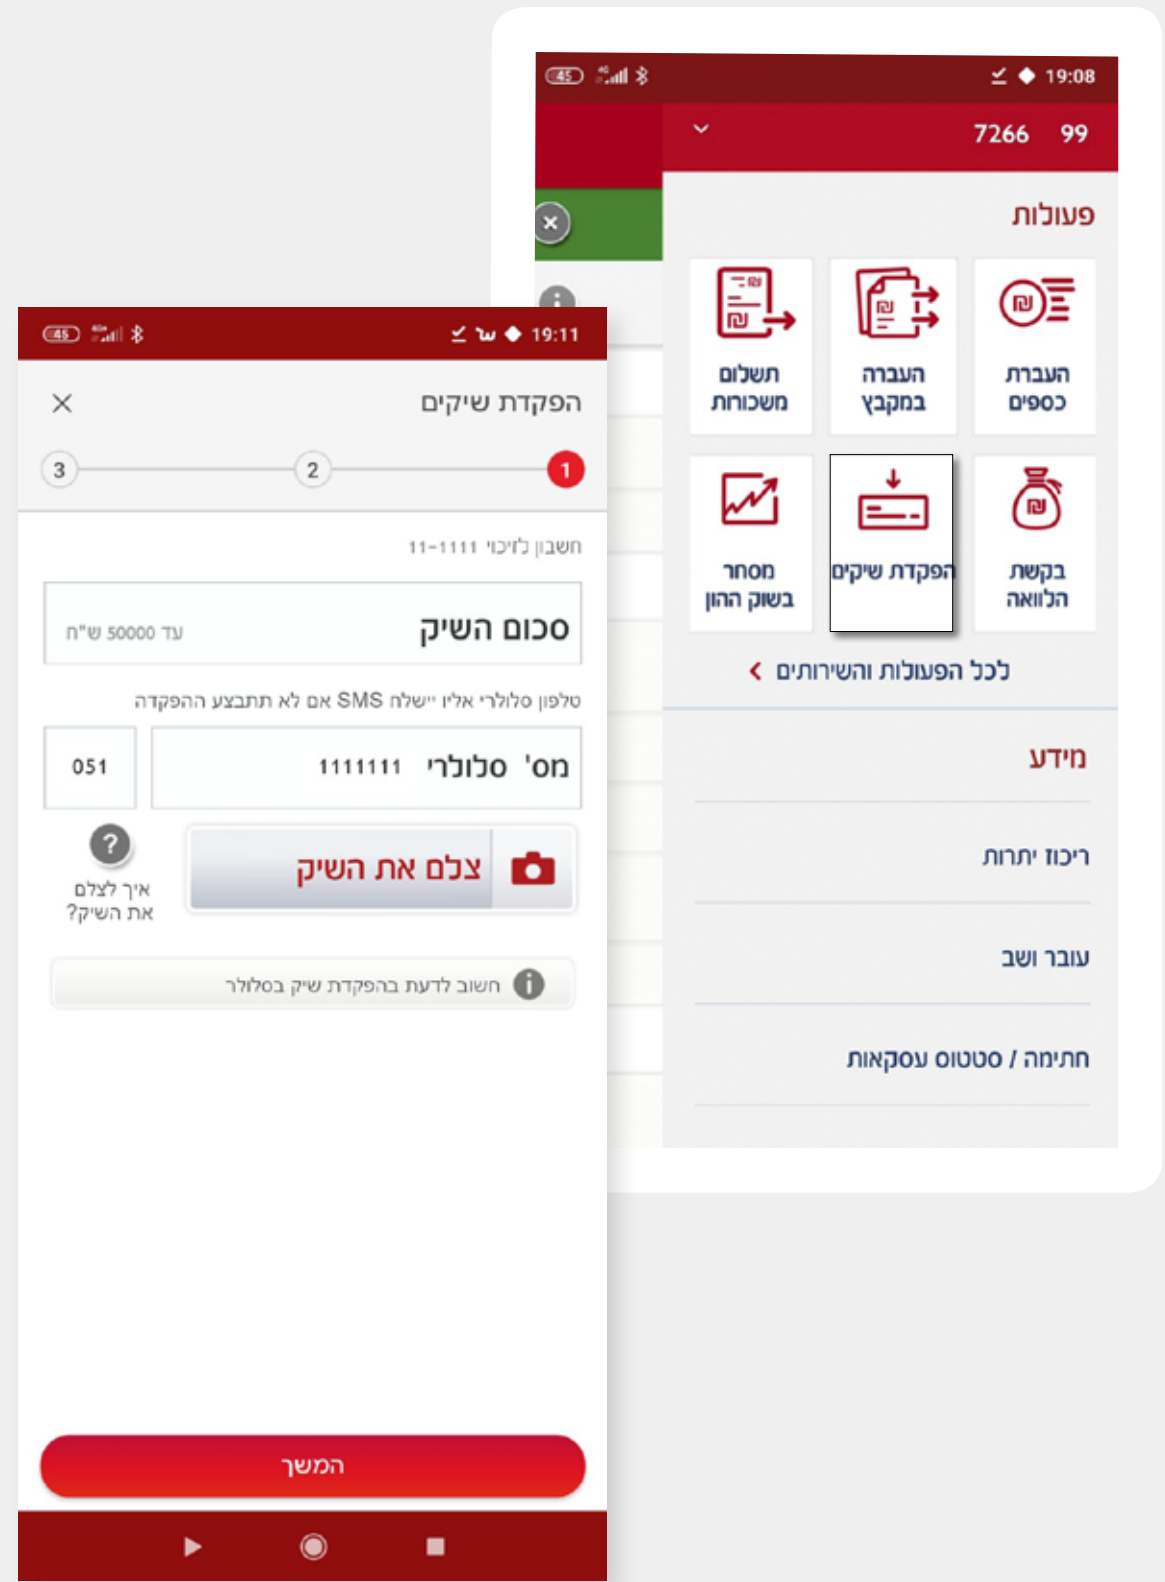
45 19:08

99 7266

פעולות

העברת כספים
העברה במקבץ
תשלום משכורות
בקשת הלוואה
הפקדת שיקים
מסחר בשוק ההון

לכל הפעולות והשירותים

מידע

ריכוז יתרות

עובר ושב

חתימה / סטטוס עסקאות

45 19:11

הפקדת שיקים

1 2 3

חשבון לזיכוי 11-1111

סכום השיק עד 50000 ש"ח

טלפון סלולרי אליו יישלח SMS אם לא תתבצע ההפקדה

מס' סלולרי 1111111 051

צלם את השיק

איך לצלם את השיק?

חשוב לדעת בהפקדת שיק בסלולר

המשך